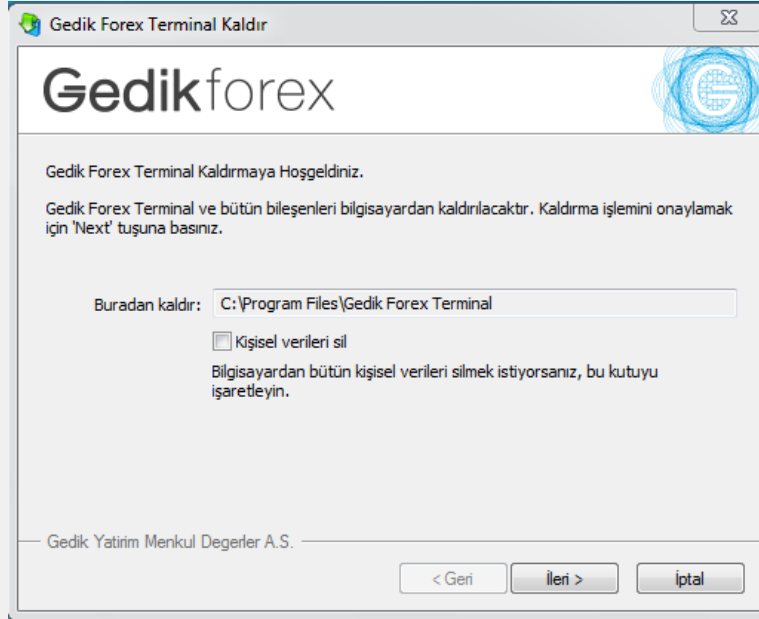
Gedik Forex Terminal Kaldır

Gedikforex

Gedik Forex Terminal Kaldırmaya Hoşgeldiniz.

Gedik Forex Terminal ve bütün bileşenleri bilgisayardan kaldırılacaktır. Kaldırma işlemini onaylamak için 'Next' tuşuna basınız.

Buradan kaldır: C:\Program Files\Gedik Forex Terminal

Kişisel verileri sil

Bilgisayardan bütün kişisel verileri silmek istiyorsanız, bu kutuyu işaretleyin.

Gedik Yatirim Menkul Degerler A.S.

< Geri

İleri >

İptal